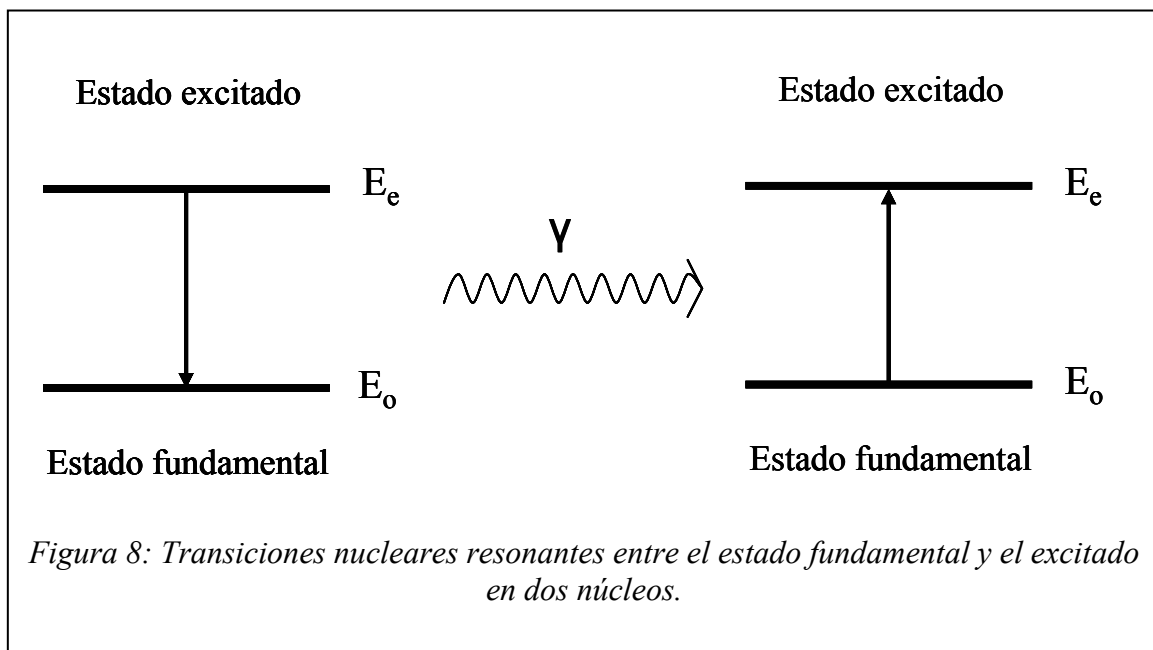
Estado excitado

$E_e$

$E_o$

Estado fundamental

γ

Estado excitado

$E_e$

$E_o$

Estado fundamental

*Figura 8: Transiciones nucleares resonantes entre el estado fundamental y el excitado en dos núcleos.*